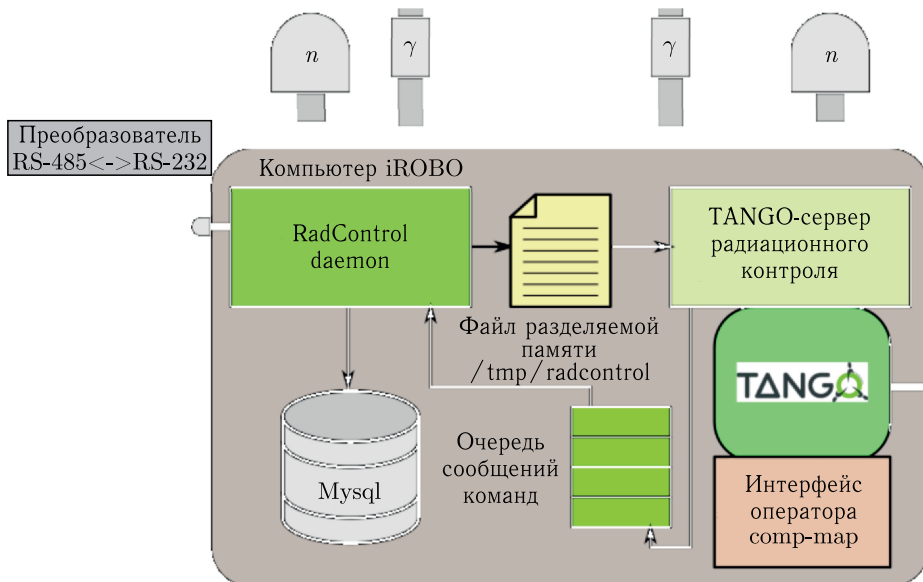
$n$

$\gamma$

$\gamma$

$n$

Преобразователь RS-485<->RS-232

Компьютер iROBO

RadControl daemon

TANGO-сервер радиационного контроля

Файл разделяемой памяти /tmp/radcontrol

TANGO

Очередь сообщений команд

Mysql

Интерфейс оператора comp-map